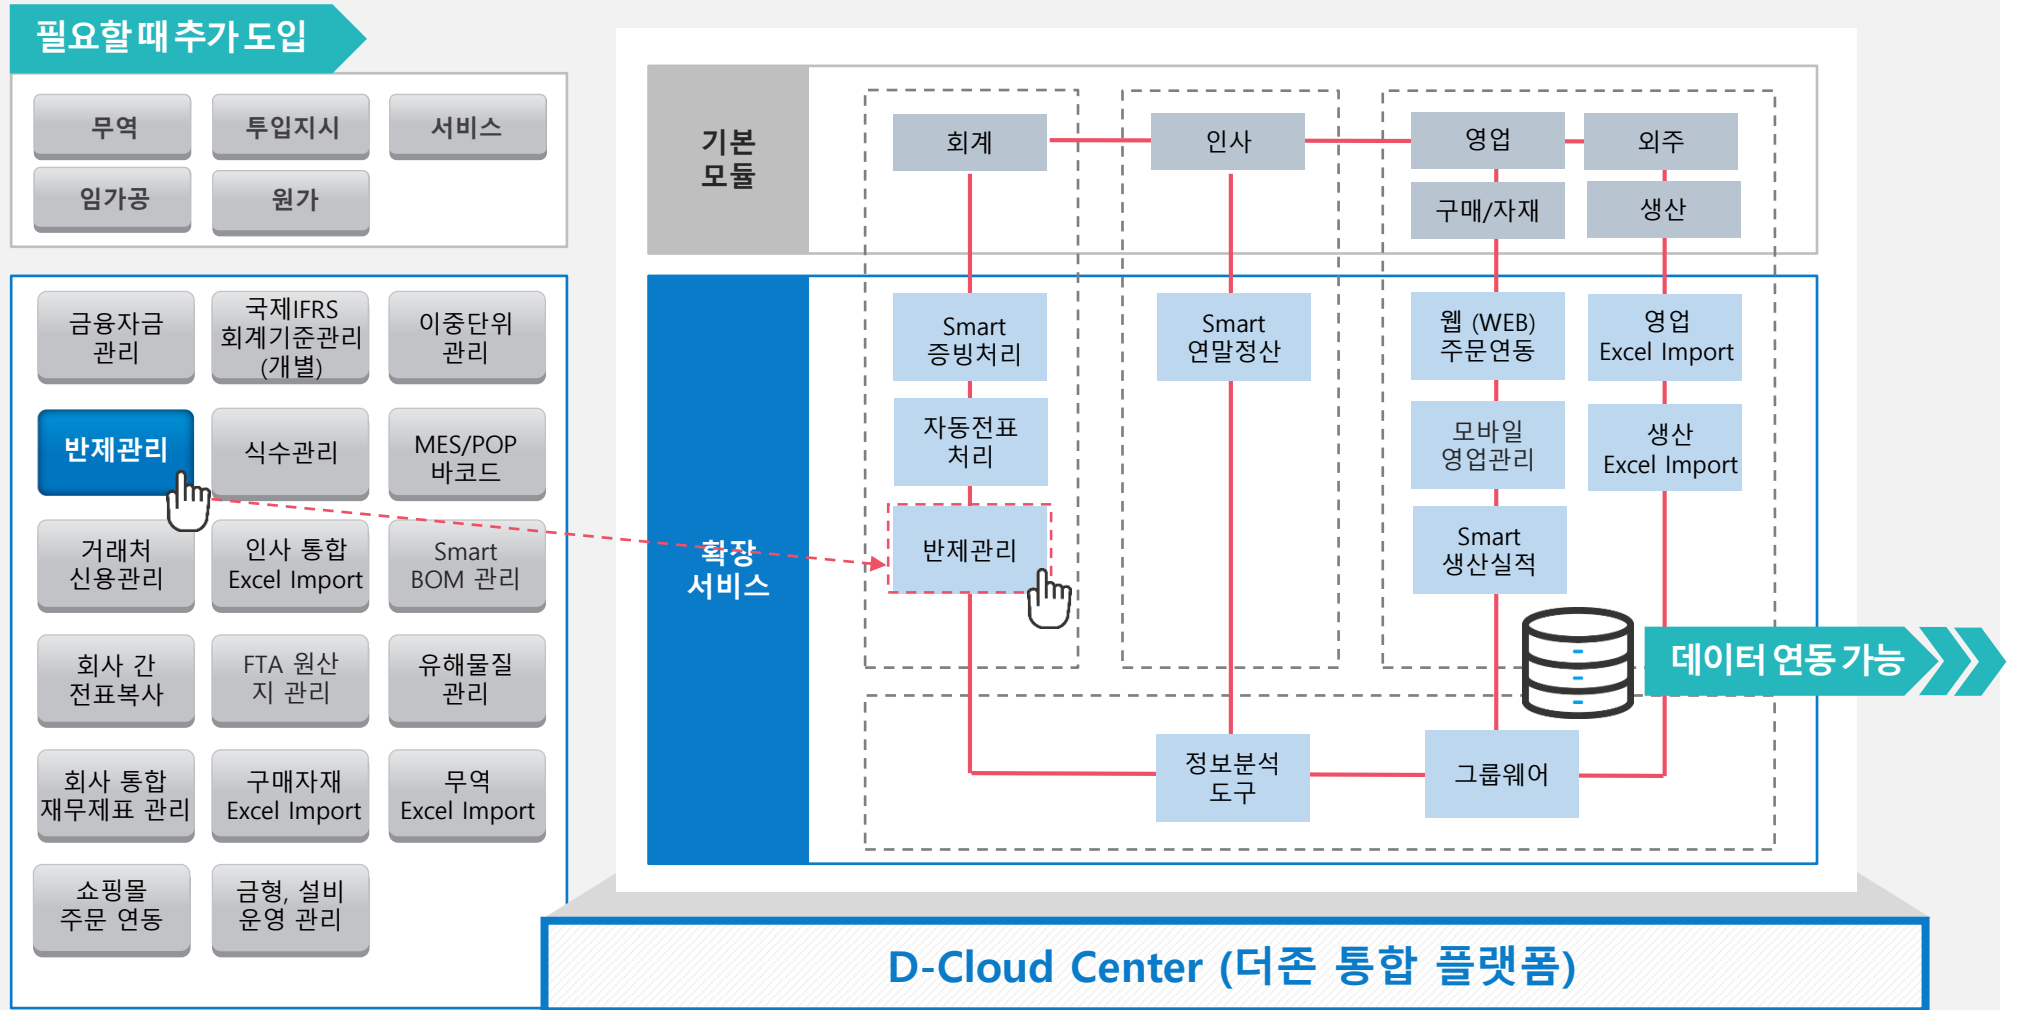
필요할 때 추가 도입

무역
투입지시
서비스
임가공
원가

금융자금 관리
국제IFRS 회계기준관리 (개별)
이중단위 관리
반제관리
식수관리
MES/POP 바코드
거래처 신용관리
인사 통합 Excel Import
Smart BOM 관리
회사 간 전표복사
FTA 원산지 관리
유해물질 관리
회사 통합 재무제표 관리
구매자재 Excel Import
무역 Excel Import
쇼핑몰 주문 연동
금형, 설비 운영 관리

기본 모듈
회계
인사
영업
외주
구매/자재
생산

확장 서비스
Smart 증빙처리
자동전표 처리
반제관리
Smart 연말정산
웹 (WEB) 주문연동
모바일 영업관리
Smart 생산실적
영업 Excel Import
생산 Excel Import
정보분석 도구
그룹웨어

데이터 연동 가능

D-Cloud Center (더존 통합 플랫폼)